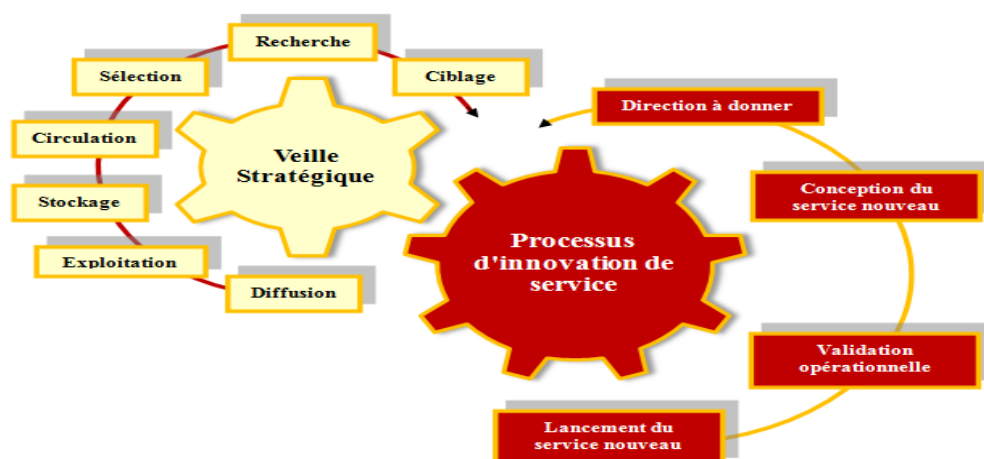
Recherche

Ciblage

Sélection

Circulation

Stockage

Exploitation

Diffusion

Veille Stratégique

Direction à donner

Conception du service nouveau

Processus d'innovation de service

Validation opérationnelle

Lancement du service nouveau